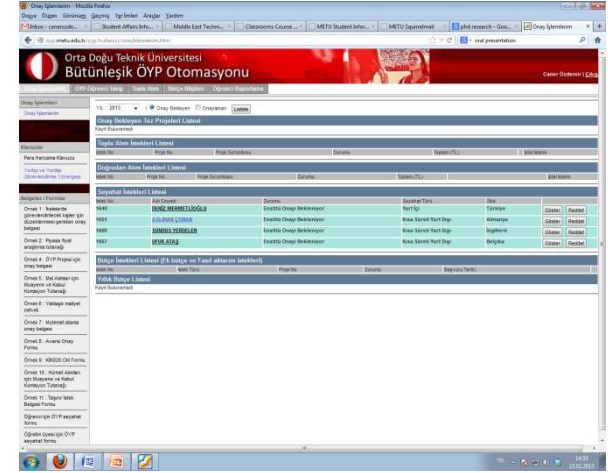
Onay İşlemlerim - Mozilla Firefox

Dosya Düzen Görünüm Geçmiş Yer İmleri Araçlar Yardım

Inbox - canercolo... | Student Affairs Info... | Middle East Techni... | Classrooms Course ... | METU Student Infor... | METU Squirrelmail | phd research - Goo... | Onay İşlemlerim

oyp.metu.edu.tr

oral presentation

Orta Doğu Teknik Üniversitesi

Bütünleşik ÖYP Otomasyonu

Caner Özdemir | Çıkış

Onay İşlemleri | ÖYP Öğrenci Takip | Toplu Alım | Bütçe Bilgileri | Öğrenci Raporlama

Onay İşlemleri

Onay İşlemlerim

Kılavuzlar

Para Harcama Kılavuzu

Yurtiçi ve Yurtdışı Görevlendirme Yönergesi

Belgeler - Formlar

Örnek 1 : İlisiklerde görevlendirilecek kişiler için düzenlenmesi gereken onay belgesi

Örnek 2 : Piyasa fiyat araştırma tutanağı

Örnek 4 : ÖYP Projesi için onay belgesi

Örnek 5 : Mal Alımları için Muayene ve Kabul Komisyon Tutanağı

Örnek 6 : Yaklaşık maliyet cetveli

Örnek 7 : Muhtelif alımlar onay belgesi

Örnek 8 : Avans Onay Formu

Örnek 9 : KİK028 Ölt Formu

Örnek 10 : Hizmet Alımları için Muayene ve Kabul Komisyon Tutanağı

Örnek 11 : Taşınır İstek Belgesi Formu

Öğrenci için ÖYP seyahat formu

Öğretim üyesi için ÖYP seyahat formu

Yıl: 2013 | Onay Bekleyen | Onaylanan | Listele

Onay Bekleyen Tez Projeleri Listesi

Kayıt Bulunamadı

Toplu Alım İstekleri Listesi

| İstek No | Proje No | Proje Sorumlusu | Durumu | Toplamı (TL) | İşlemler |
|---|---|---|---|---|---|

Doğrudan Alım İstekleri Listesi

| İstek No | Proje No | Proje Sorumlusu | Durumu | Toplamı (TL) | İşlemler |
|---|---|---|---|---|---|

Seyahat İstekleri Listesi

| İstek No | Adı Soyadı | Durumu | Seyahat Türü | Ülke | |
|---|---|---|---|---|---|
| 1649 | DENİZ MEHMETLİOĞLU | Enstitü Onayı Bekleniyor | Yurt İçi | Türkiye | Göster Reddet |
| 1651 | ASLINAK ÇOBAN | Enstitü Onayı Bekleniyor | Kısa Süreli Yurt Dışı | Almanya | Göster Reddet |
| 1660 | SÜNDÜS YERDELEN | Enstitü Onayı Bekleniyor | Kısa Süreli Yurt Dışı | İngiltere | Göster Reddet |
| 1667 | UFUK ATAŞ | Enstitü Onayı Bekleniyor | Kısa Süreli Yurt Dışı | Belçika | Göster Reddet |

Bütçe İstekleri Listesi (Ek bütçe ve Fasıl aktarım istekleri)

| İstek No | İstek Türü | Proje No | Durumu | Başvuru Tarihi |
|---|---|---|---|---|

Yıllık Bütçe Listesi

Kayıt Bulunamadı

TR 14:33 25.02.2013